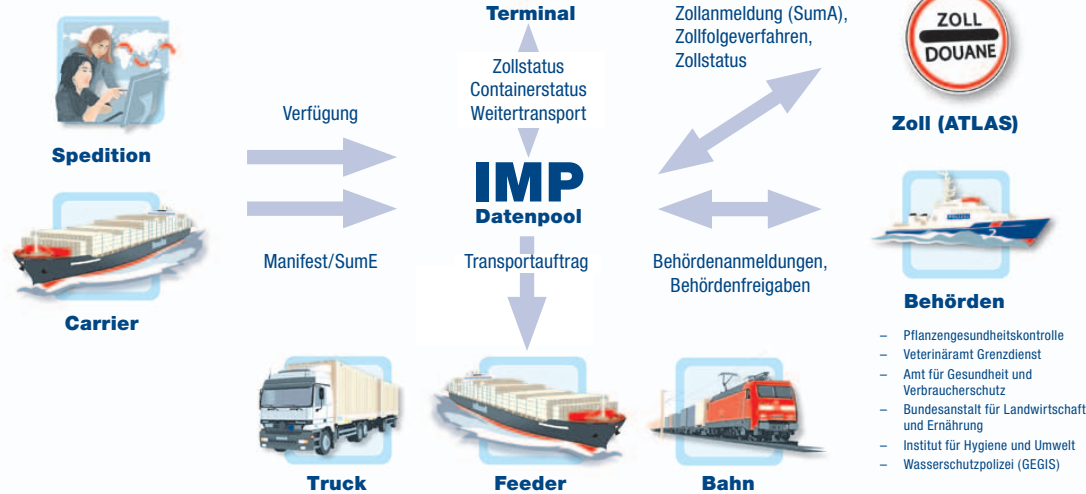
Terminal

Zollanmeldung (SumA), Zollfolgeverfahren, Zollstatus

ZOLL
DOUANE

Zoll (ATLAS)

Zollstatus
Containerstatus
Weitertransport

Verfügung

Spedition

IMP
Datenpool

Carrier

Manifest/SumE

Transportauftrag

Behördenanmeldungen, Behördenfreigaben

Behörden

– Pflanzengesundheitskontrolle
– Veterinäramt Grenzdienst
– Amt für Gesundheit und Verbraucherschutz
– Bundesanstalt für Landwirtschaft und Ernährung
– Institut für Hygiene und Umwelt
– Wasserschutzpolizei (GEGIS)

Truck

Feeder

Bahn